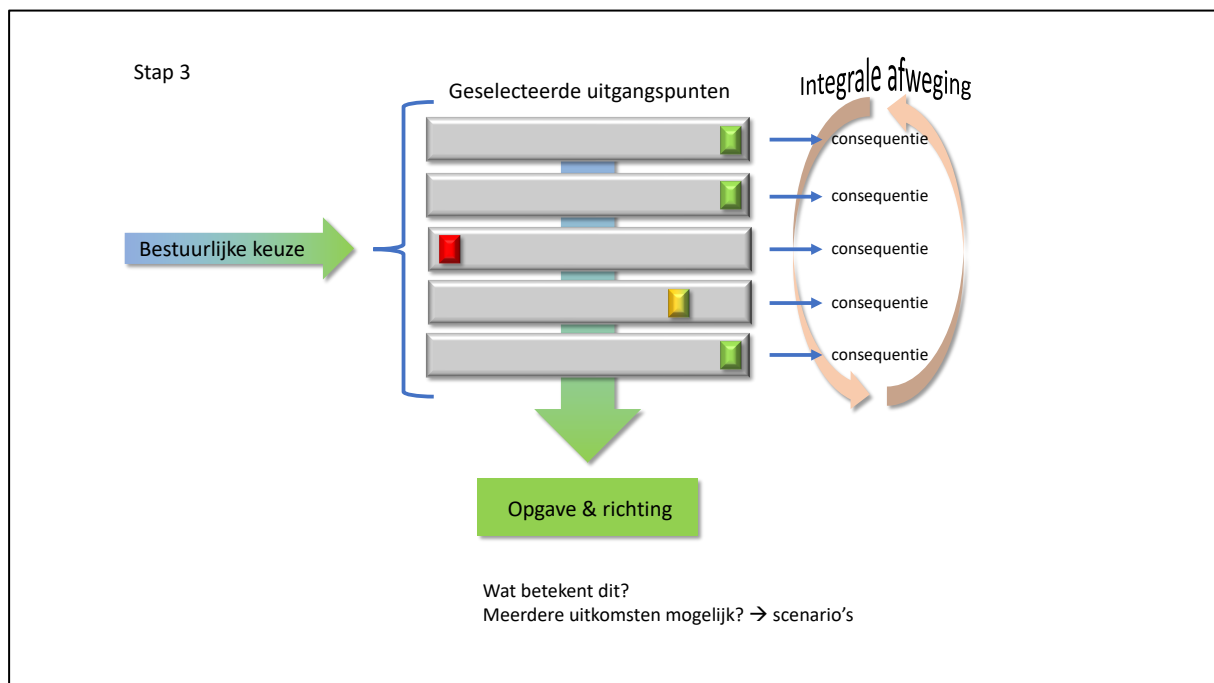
Stap 3

Geselecteerde uitgangspunten

Integrale afweging

consequentie

consequentie

consequentie

consequentie

consequentie

Bestuurlijke keuze

Opgave & richting

Wat betekent dit?
Meerdere uitkomsten mogelijk? → scenario's